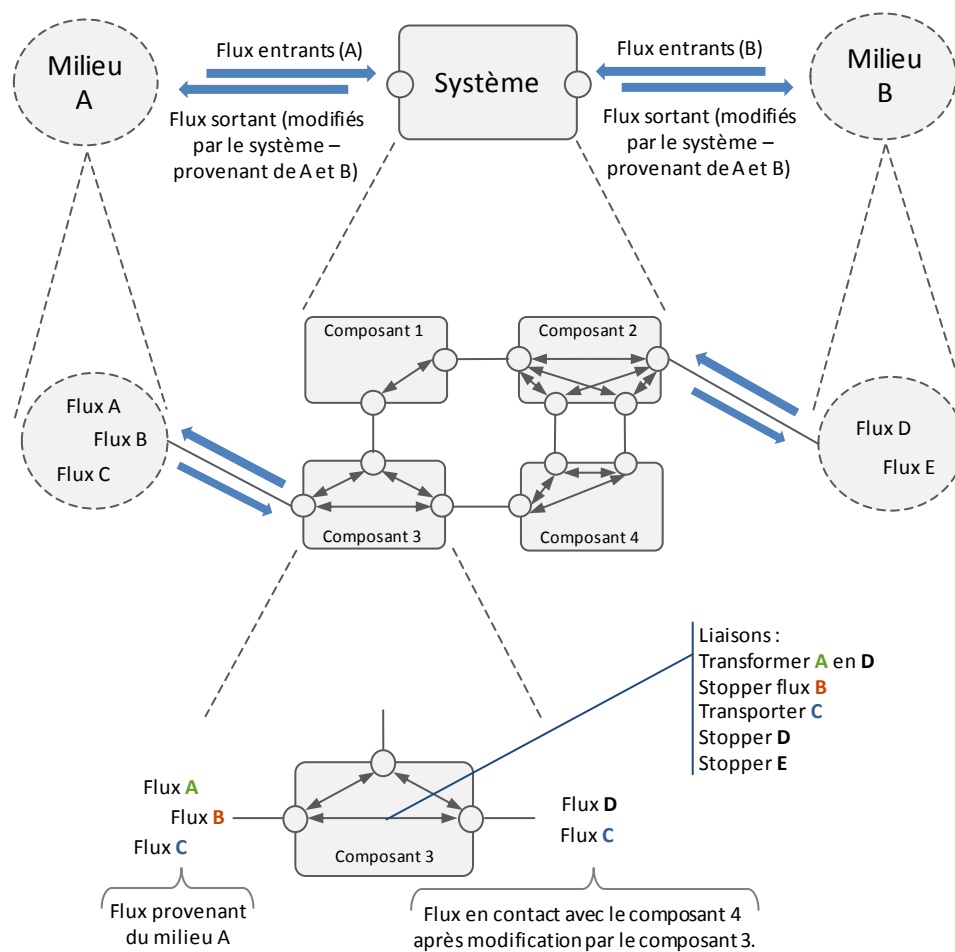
Milieu A

Flux entrants (A)

Flux sortant (modifiés par le système – provenant de A et B)

Système

Flux entrants (B)

Flux sortant (modifiés par le système – provenant de A et B)

Milieu B

Flux A
Flux B
Flux C

Composant 1

Composant 2

Composant 3

Composant 4

Flux D
Flux E

Liaisons :
Transformer **A** en **D**
Stopper flux **B**
Transporter **C**
Stopper **D**
Stopper **E**

Flux **A**
Flux **B**
Flux **C**

Composant 3

Flux **D**
Flux **C**

Flux provenant du milieu A

Flux en contact avec le composant 4 après modification par le composant 3.